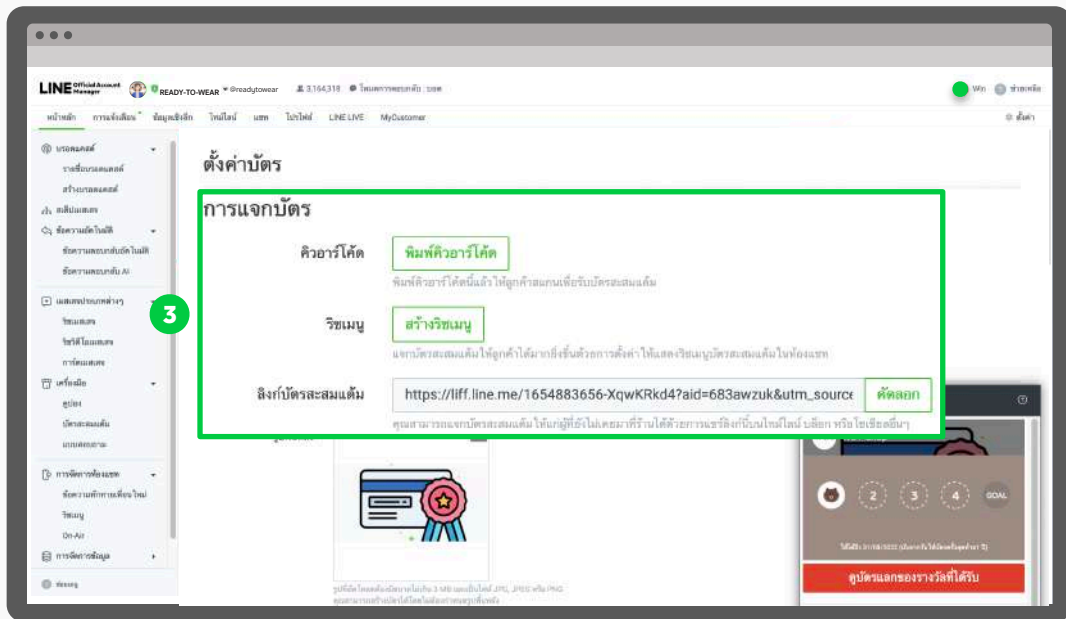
LINE Official Account Manager READY-TO-WEAR @readytowear 3,164,318 Win

หน้าหลัก การแจ้งเตือน ข้อมูลเชิงลึก ไทม์ไลน์ แชท โปรไฟล์ LINE LIVE MyCustomer ตั้งค่า

บรอดแคสต์
รายชื่อบรอดแคสต์
สร้างบรอดแคสต์
สลับเมสเสจ
ข้อความตอบกลับอัตโนมัติ
ข้อความตอบกลับอัตโนมัติ
ข้อความตอบกลับ AI
เมสเสจประเภทต่างๆ
ริชเมสเสจ
วิดีโอเมสเสจ
การ์ดเมสเสจ
เครื่องมือ
คูปอง
บัตรสะสมแต้ม
แบบสอบถาม
การจัดการห้องแชท
ข้อความทักทายเพื่อนใหม่
ริชเมนู
On-Air
การจัดการข้อมูล

ตั้งค่าบัตร

3

การแจกบัตร

คิวอาร์โค้ด
พิมพ์คิวอาร์โค้ด
พิมพ์คิวอาร์โค้ดนี้แล้วให้ลูกค้าสแกนเพื่อรับบัตรสะสมแต้ม

ริชเมนู
สร้างริชเมนู
แจกบัตรสะสมแต้มให้ลูกค้าได้มากยิ่งขึ้นด้วยการตั้งค่าให้แสดงริชเมนูบัตรสะสมแต้มในห้องแชท

ลิงก์บัตรสะสมแต้ม
https://liff.line.me/1654883656-XqwKRkd4?aid=683awzuk&utm_source
คัดลอก
คุณสามารถแจกบัตรสะสมแต้มให้แก่ผู้ที่ยังไม่เคยมาที่ร้านได้ด้วยการแชร์ลิงก์นี้บนไทม์ไลน์ บล็อก หรือโซเชียลอื่นๆ

2 3 4 GOAL

คูปองแลกของรางวัลที่ได้รับ